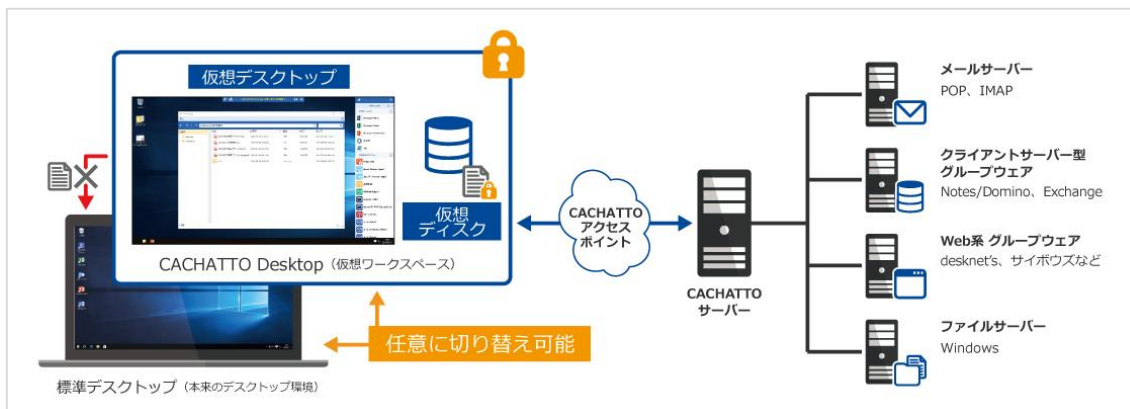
仮想デスクトップ

仮想ディスク

CACHATTO Desktop（仮想ワークスペース）

任意に切り替え可能

標準デスクトップ（本来のデスクトップ環境）

CACHATTO アクセスポイント

CACHATTO サーバー

メールサーバー
POP、IMAP

クライアントサーバー型グループウェア
Notes/Domino、Exchange

Web系 グループウェア
desknet's、サイボウズなど

ファイルサーバー
Windows